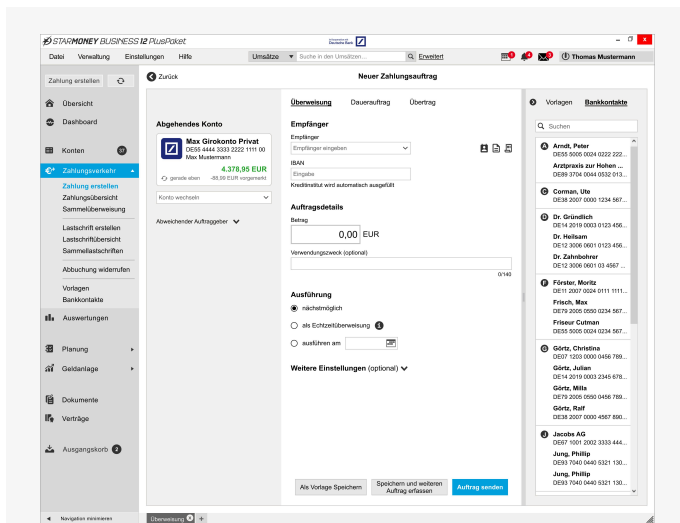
STARMONEY BUSINESS 12 PlusPaket

Deutsche Bank

Datei Verwaltung Einstellungen Hilfe

Umsätze Suche in den Umsätzen... Erweitert

Thomas Mustermann

Zahlung erstellen

Zurück

Neuer Zahlungsauftrag

Übersicht

Dashboard

Konten 37

Zahlungsverkehr

Zahlung erstellen
Zahlungsübersicht
Sammelüberweisung

Lastschrift erstellen
Lastschriftübersicht
Sammellastschriften

Abbuchung widerrufen

Vorlagen
Bankkontakte

Auswertungen

Planung

Geldanlage

Dokumente

Verträge

Ausgangskorb 2

Navigation minimieren

Abgehendes Konto

Max Girokonto Privat
DE55 4444 3333 2222 1111 00
Max Mustermann
4.378,95 EUR
gerade eben -88,56 EUR vorgemerkt

Konto wechseln

Abweichender Auftraggeber

Überweisung Dauerauftrag Übertrag

Empfänger

Empfänger
Empfänger eingeben

IBAN
Eingabe
Kreditinstitut wird automatisch ausgefüllt

Auftragsdetails

Betrag
0,00 EUR

Verwendungszweck (optional)
0/140

Ausführung

nächstmöglich
als Echtzeitüberweisung
ausführen am

Weitere Einstellungen (optional)

Als Vorlage Speichern
Speichern und weiteren Auftrag erfassen
Auftrag senden

Vorlagen Bankkontakte

Suchen

A
Arndt, Peter
DE55 5005 0024 0222 222...
Arztpraxis zur Hohen ...
DE89 3704 0044 0532 013...

C
Corman, Ute
DE38 2007 0000 1234 567...

D
Dr. Gründlich
DE14 2019 0003 0123 456...
Dr. Heilsam
DE12 3006 0601 0123 456...
Dr. Zahnbohrer
DE12 3006 0601 03 4567 ...

F
Förster, Moritz
DE11 2007 0024 0111 1111...
Frisch, Max
DE79 2005 0550 0234 567...
Friseur Cutman
DE55 5005 0024 0234 567...

G
Görtz, Christina
DE07 1203 0000 0456 789...
Görtz, Julian
DE14 2019 0003 2345 678...
Görtz, Mills
DE79 2005 0550 0456 789...
Görtz, Ralf
DE38 2007 0000 4567 890...

J
Jacobs AG
DE67 1001 2002 3333 444...
Jung, Philipp
DE93 7040 0440 5321 130...
Jung, Philipp
DE93 7040 0440 5321 130...

Überweisung